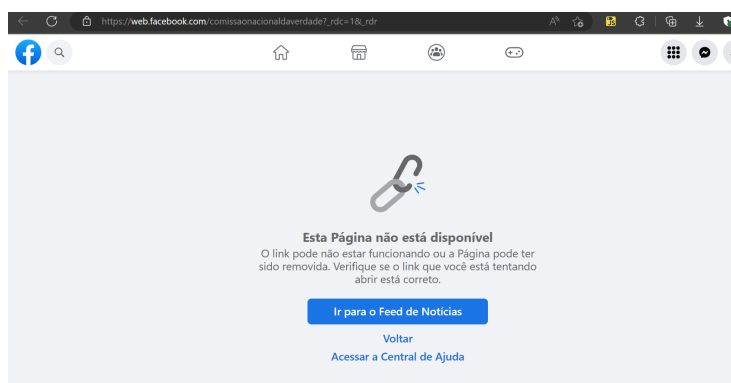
https://web.facebook.com/comissaonacionaldaverdade?_rdc=1&_rdr

Esta Página não está disponível

O link pode não estar funcionando ou a Página pode ter sido removida. Verifique se o link que você está tentando abrir está correto.

Ir para o Feed de Notícias

Voltar

Acessar a Central de Ajuda